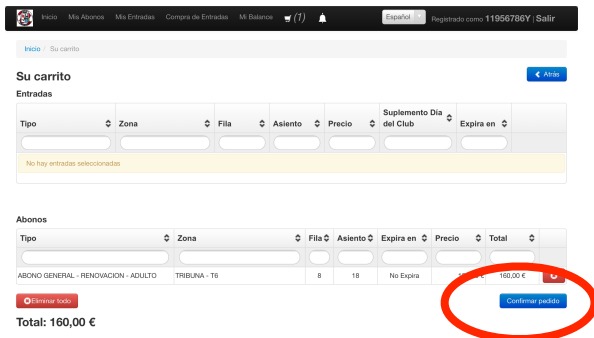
Inicio Mis Abonos Mis Entradas Compra de Entradas Mi Balance (1)

Español

Registrado como 11956786Y | Salir

Inicio / Su carrito

Su carrito

Atrás

Entradas

| Tipo | Zona | Fila | Asiento | Precio | Suplemento Día del Club | Expira en |
|---|---|---|---|---|---|---|
| No hay entradas seleccionadas | | | | | | |

Abonos

| Tipo | Zona | Fila | Asiento | Expira en | Precio | Total |
|---|---|---|---|---|---|---|
| ABONO GENERAL - RENOVACION - ADULTO | TRIBUNA - T6 | 8 | 18 | No Expira | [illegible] € | 160,00 € |

Eliminar todo

Confirmar pedido

Total: 160,00 €